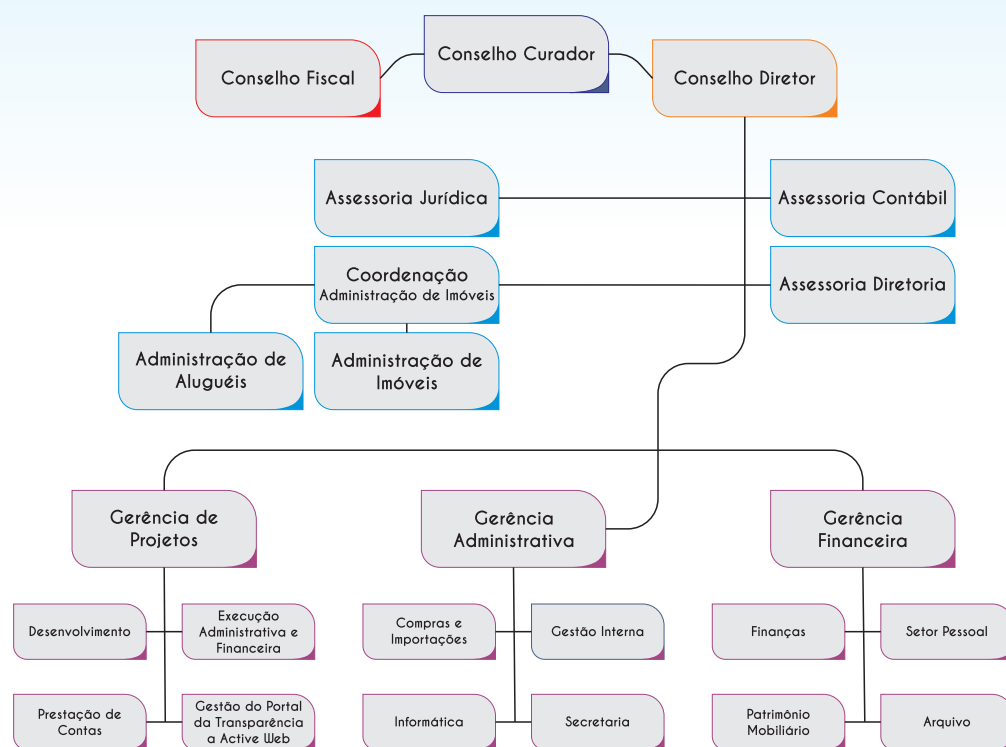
Conselho Fiscal

Conselho Curador

Conselho Diretor

Assessoria Jurídica

Assessoria Contábil

Coordenação
Administração de Imóveis

Assessoria Diretoria

Administração de Aluguéis

Administração de Imóveis

Gerência de Projetos

Gerência Administrativa

Gerência Financeira

Desenvolvimento

Execução Administrativa e Financeira

Compras e Importações

Gestão Interna

Finanças

Setor Pessoal

Prestação de Contas

Gestão do Portal da Transparência a Active Web

Informática

Secretaria

Patrimônio Mobiliário

Arquivo